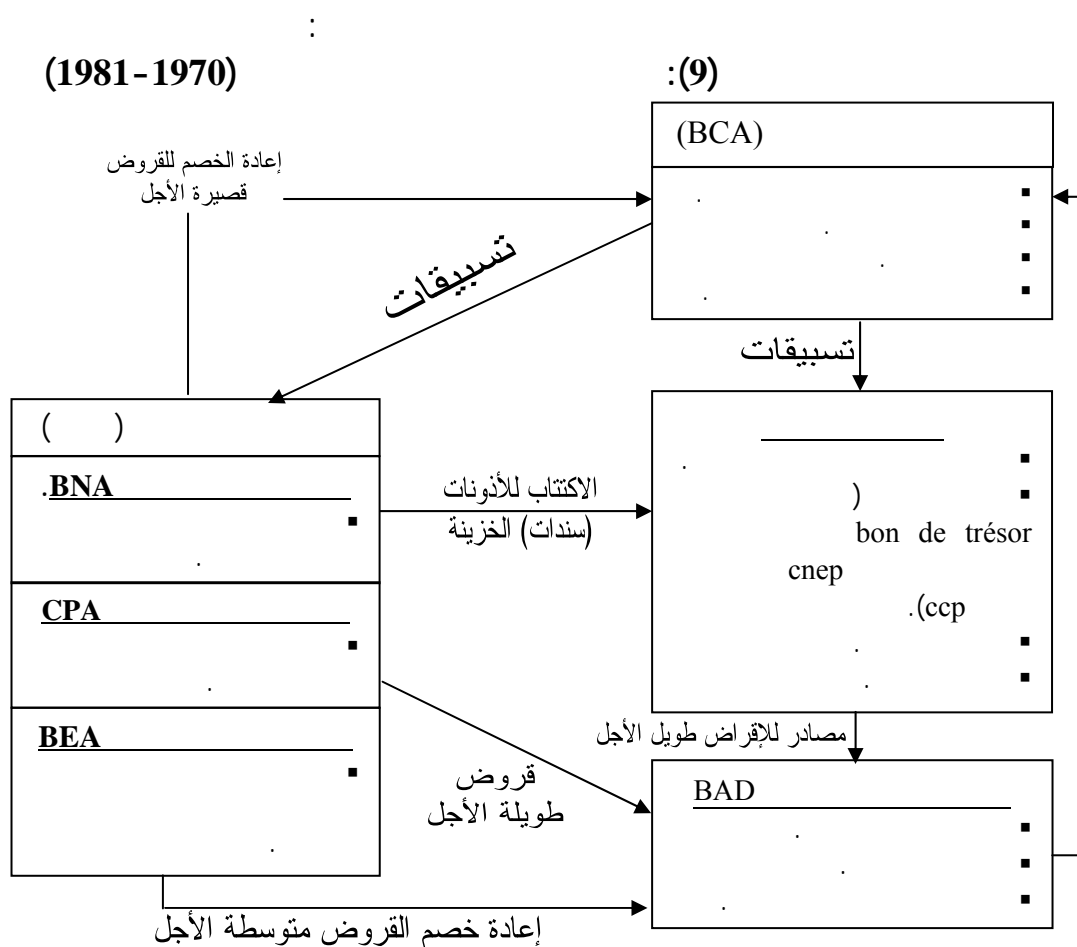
:

:(9) (1981-1970)

(BCA)

.
.
.
.

إعادة الخصم للقروض قصيرة الأجل

تسبيقات

تسبيقات

( )

.BNA

.

CPA

.

BEA

.

الاكتتاب للأذونات (سندات) الخزينة

.
(
bon de trésor
cnep
.(ccp
.
.

مصادر للإقراض طويل الأجل

قروض طويلة الأجل

BAD

.
.
.

إعادة خصم القروض متوسطة الأجل